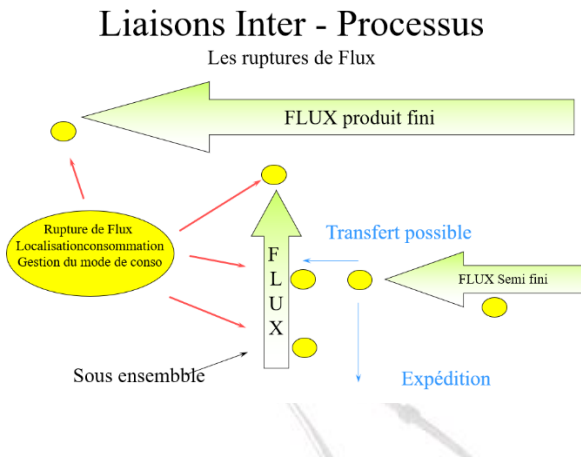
Liaisons Inter - Processus

Les ruptures de Flux

FLUX produit fini

Rupture de Flux
Localisationconsommation
Gestion du mode de conso

Transfert possible

F L U X

FLUX Semi fini

Sous ensembble

Expédition